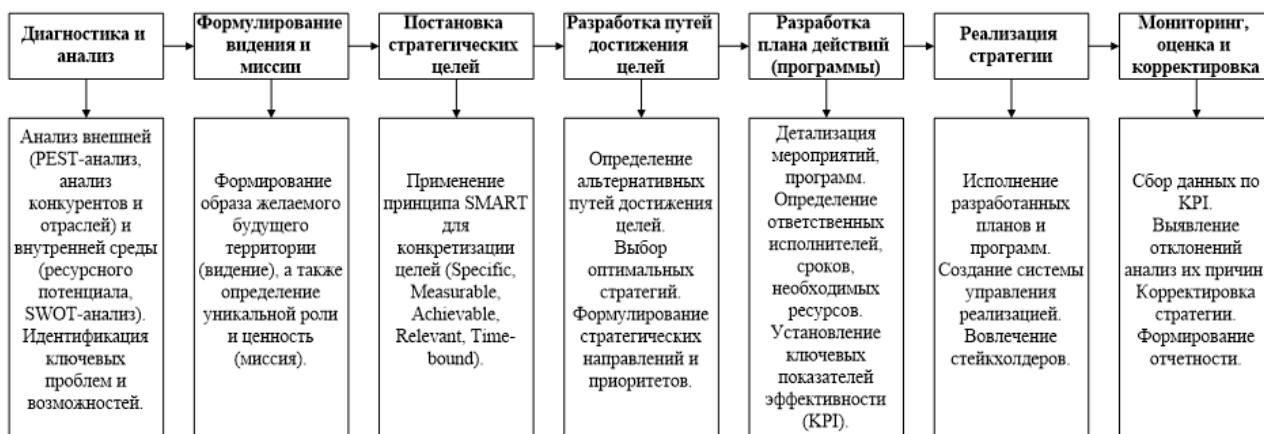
Диагностика и анализ

Формулирование видения и миссии

Постановка стратегических целей

Разработка путей достижения целей

Разработка плана действий (программы)

Реализация стратегии

Мониторинг, оценка и корректировка

Анализ внешней (PEST-анализ, анализ конкурентов и отраслей) и внутренней среды (ресурсного потенциала, SWOT-анализ). Идентификация ключевых проблем и возможностей.

Формирование образа желаемого будущего территории (видение), а также определение уникальной роли и ценность (миссия).

Применение принципа SMART для конкретизации целей (Specific, Measurable, Achievable, Relevant, Time-bound).

Определение альтернативных путей достижения целей. Выбор оптимальных стратегий. Формулирование стратегических направлений и приоритетов.

Детализация мероприятий, программ. Определение ответственных исполнителей, сроков, необходимых ресурсов. Установление ключевых показателей эффективности (KPI).

Исполнение разработанных планов и программ. Создание системы управления реализацией. Вовлечение стейкхолдеров.

Сбор данных по KPI. Выявление отклонений анализ их причин Корректировка стратегии. Формирование отчетности.